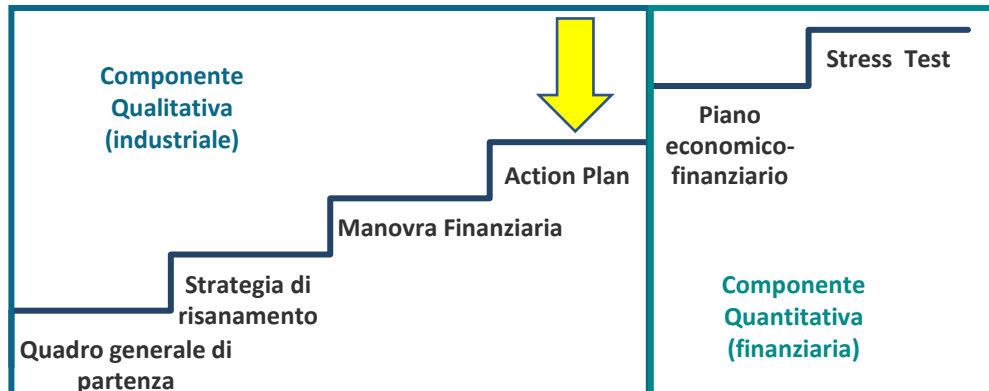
Componente Qualitativa (industriale)

Quadro generale di partenza

Strategia di risanamento

Manovra Finanziaria

Action Plan

Piano economico-finanziario

Stress Test

Componente Quantitativa (finanziaria)